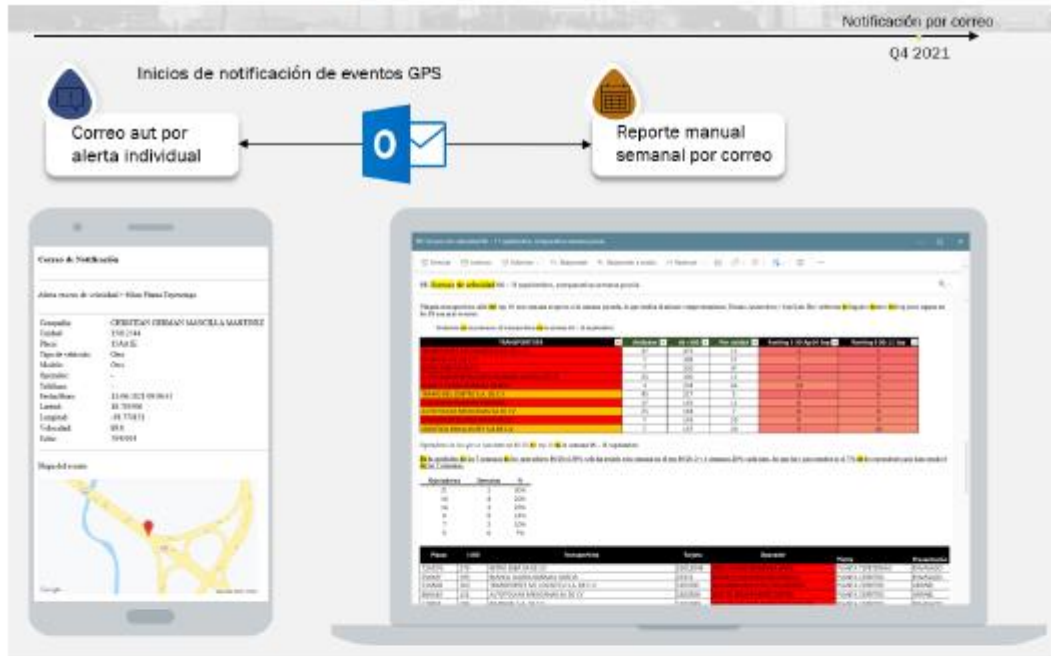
Notificación por correo

Q4 2021

Inicios de notificación de eventos GPS

Correo aut por alerta individual

Reporte manual semanal por correo

Correo de Notificación

Alerta exceso de velocidad > 80km Planta Tepotzotlan

| Compañía: | CHRISTIAN GERMAN MANCILLA MARTINEZ |
|---|---|
| Unidad: | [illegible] |
| Placa: | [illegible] |
| Tipo de vehículo: | Otro |
| Modelo: | Otro |
| Operador: | - |
| Teléfono: | - |
| Fecha/Hora: | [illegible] |
| Latitud: | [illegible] |
| Longitud: | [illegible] |
| Velocidad: | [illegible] |
| Zona: | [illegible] |

Mapa del evento

Google

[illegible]